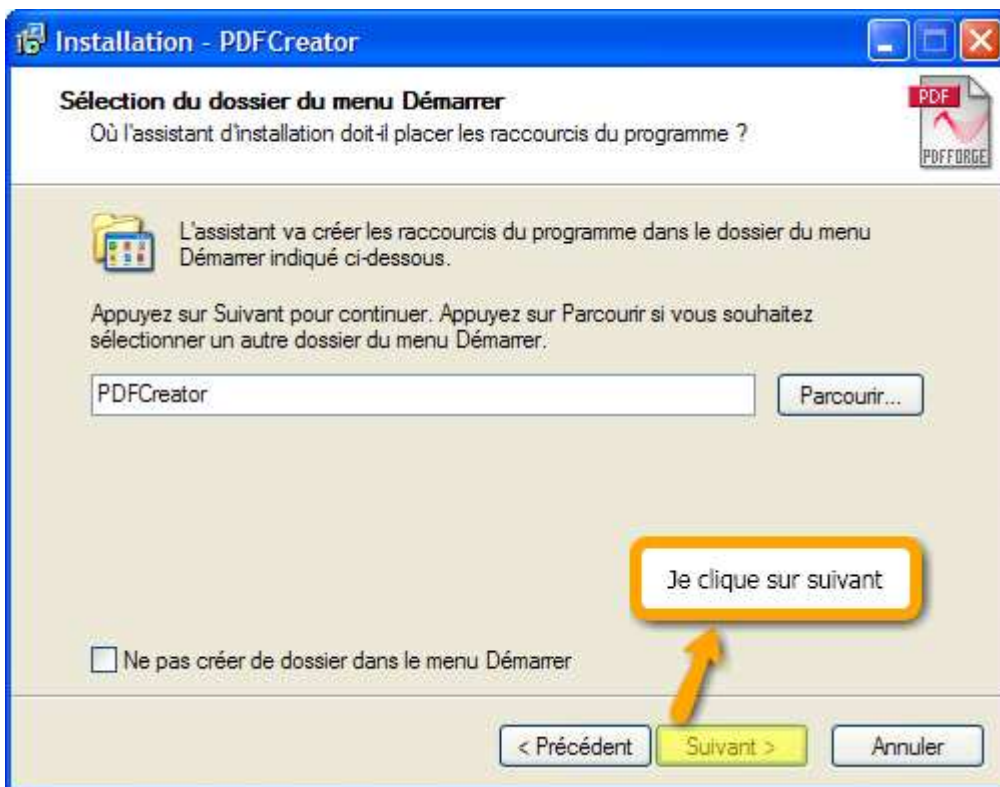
Installation - PDFCreator

Sélection du dossier du menu Démarrer
Où l'assistant d'installation doit-il placer les raccourcis du programme ?

PDF
PDFFORGE

L'assistant va créer les raccourcis du programme dans le dossier du menu Démarrer indiqué ci-dessous.

Appuyez sur Suivant pour continuer. Appuyez sur Parcourir si vous souhaitez sélectionner un autre dossier du menu Démarrer.

PDFCreator

Parcourir...

Je clique sur suivant

Ne pas créer de dossier dans le menu Démarrer

< Précédent

Suivant >

Annuler